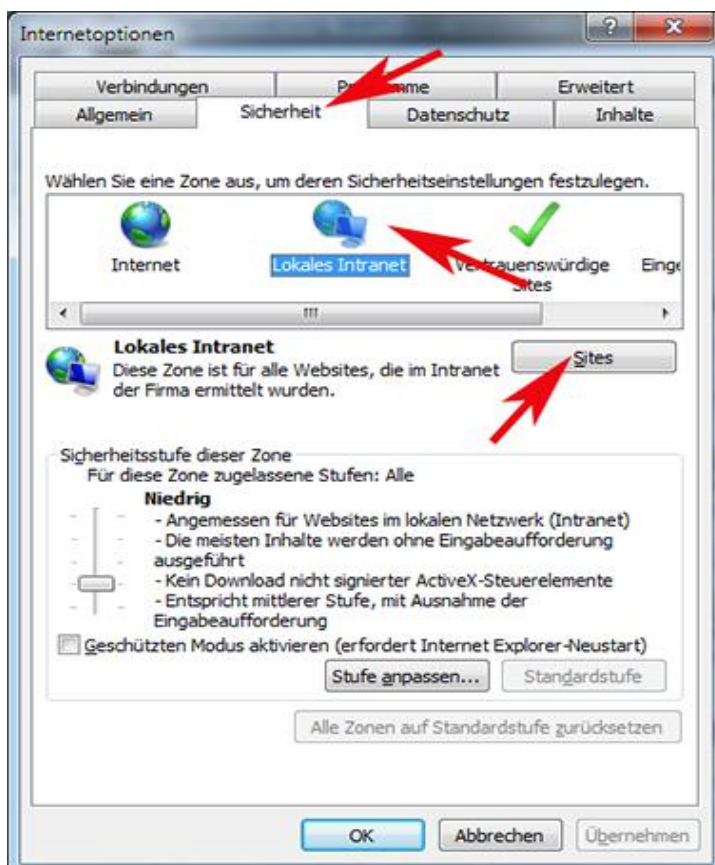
Internetoptionen

?

Verbindungen
Pr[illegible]mme
Erweitert
Allgemein
Sicherheit
Datenschutz
Inhalte

Wählen Sie eine Zone aus, um deren Sicherheitseinstellungen festzulegen.

Internet
Lokales Intranet
Ve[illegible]rauenswürdige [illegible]ites
Einge

Lokales Intranet
Diese Zone ist für alle Websites, die im Intranet der Firma ermittelt wurden.

Sites

Sicherheitsstufe dieser Zone
Für diese Zone zugelassene Stufen: Alle

Niedrig
- Angemessen für Websites im lokalen Netzwerk (Intranet)
- Die meisten Inhalte werden ohne Eingabeaufforderung ausgeführt
- Kein Download nicht signierter ActiveX-Steuerelemente
- Entspricht mittlerer Stufe, mit Ausnahme der Eingabeaufforderung

Geschützten Modus aktivieren (erfordert Internet Explorer-Neustart)

Stufe anpassen...
Standardstufe

Alle Zonen auf Standardstufe zurücksetzen

OK
Abbrechen
Übernehmen